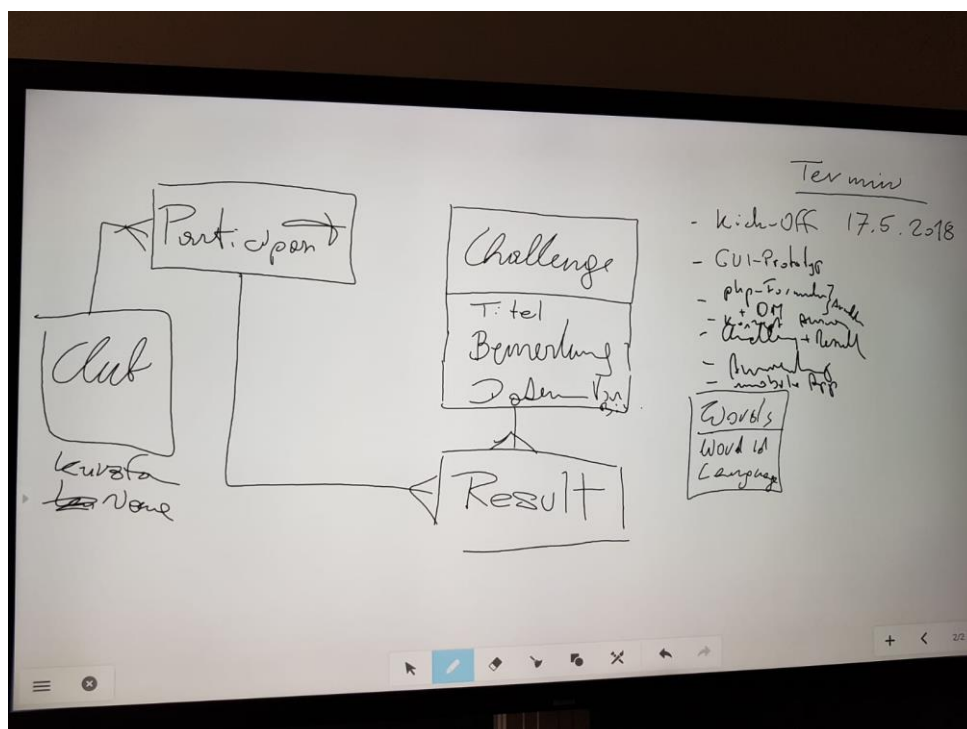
Participant

Club

Kurzform
Name

Challenge

Titel
Bemerkung
Datum Von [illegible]

Result

Termin

- Kick-Off 17.5.2018
- GUI-Prototyp
- php-Formular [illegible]
- + DM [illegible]
- Challenge + Result
- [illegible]
- mobile App

Words

Word id
Language

2/2